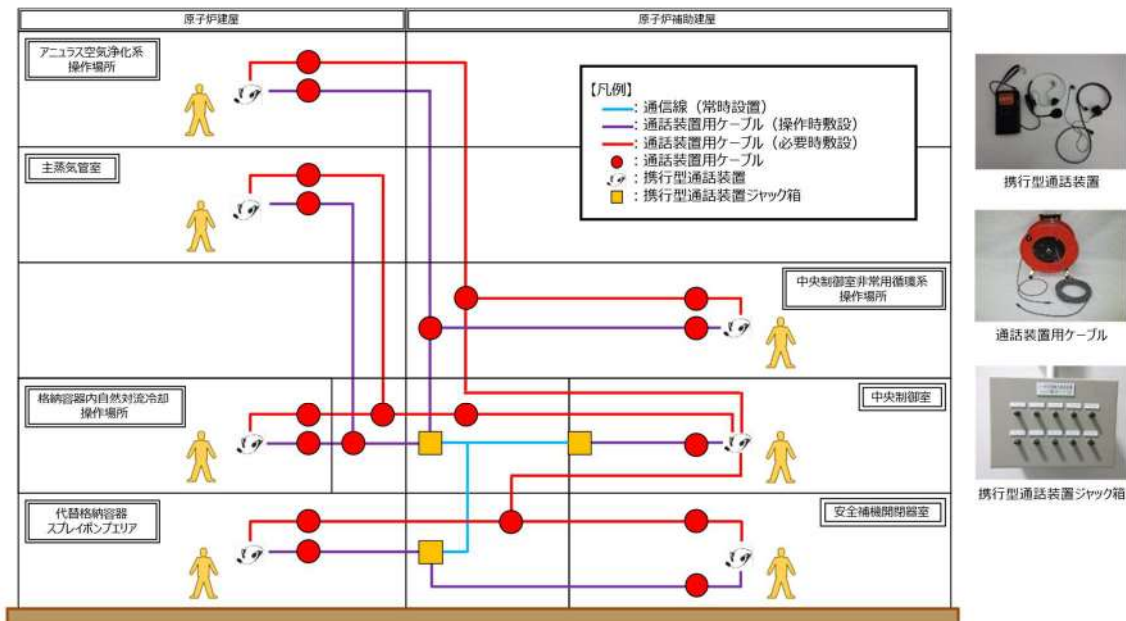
原子炉建屋

原子炉補助建屋

アニュラス空気浄化系
操作場所

主蒸気管室

格納容器内自然対流冷却
操作場所

代替格納容器
スプレイポンプエリア

中央制御室非常用循環系
操作場所

中央制御室

安全補機開閉器室

【凡例】
：通信線（常時設置）
：通話装置用ケーブル（操作時敷設）
：通話装置用ケーブル（必要時敷設）
：通話装置用ケーブル
：携行型通話装置
：携行型通話装置ジャック箱

携行型通話装置

通話装置用ケーブル

携行型通話装置ジャック箱